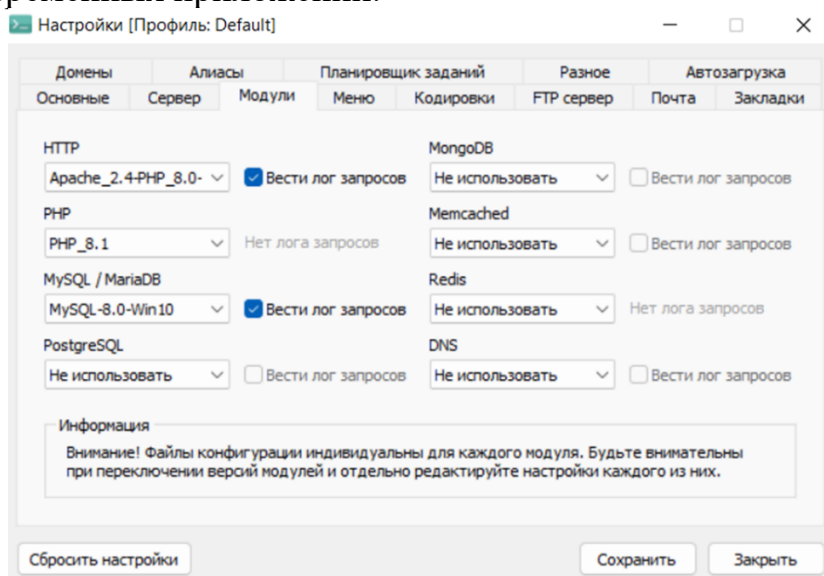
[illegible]

Настройки [Профиль: Default]

— □ ✕

Домены | Алиасы | Планировщик заданий | Разное | Автозагрузка
Основные | Сервер | Модули | Меню | Кодировки | FTP сервер | Почта | Закладки

HTTP
Apache_2.4-PHP_8.0- ∨ Вести лог запросов

PHP
PHP_8.1 ∨ Нет лога запросов

MySQL / MariaDB
MySQL-8.0-Win10 ∨ Вести лог запросов

PostgreSQL
Не использовать ∨ Вести лог запросов

MongoDB
Не использовать ∨ Вести лог запросов

Memcached
Не использовать ∨ Вести лог запросов

Redis
Не использовать ∨ Нет лога запросов

DNS
Не использовать ∨ Вести лог запросов

Информация
Внимание! Файлы конфигурации индивидуальны для каждого модуля. Будьте внимательны при переключении версий модулей и отдельно редактируйте настройки каждого из них.

Сбросить настройки

Сохранить

Закрыть